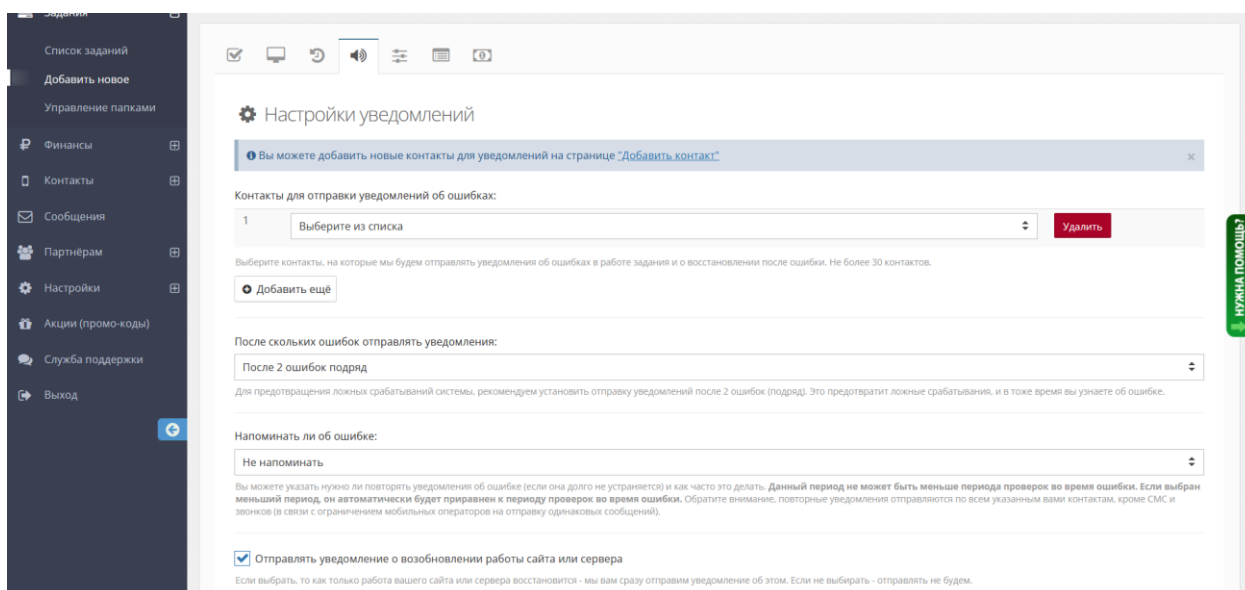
Задания

Список заданий
Добавить новое
Управление папками

Финансы
Контакты
Сообщения
Партнёрам
Настройки
Акции (промо-коды)
Служба поддержки
Выход

Настройки уведомлений

Вы можете добавить новые контакты для уведомлений на странице "Добавить контакт"

Контакты для отправки уведомлений об ошибках:

1 Выберите из списка Удалить

Выберите контакты, на которые мы будем отправлять уведомления об ошибках в работе задания и о восстановлении после ошибки. Не более 30 контактов.

Добавить ещё

После скольких ошибок отправлять уведомления:

После 2 ошибок подряд

Для предотвращения ложных срабатываний системы, рекомендуем установить отправку уведомлений после 2 ошибок (подряд). Это предотвратит ложные срабатывания, и в тоже время вы узнаете об ошибке.

Напоминать ли об ошибке:

Не напоминать

Вы можете указать нужно ли повторять уведомления об ошибке (если она долго не устраняется) и как часто это делать. Данный период не может быть меньше периода проверок во время ошибки. Если выбран меньший период, он автоматически будет приравнен к периоду проверок во время ошибки. Обратите внимание, повторные уведомления отправляются по всем указанным вами контактам, кроме СМС и звонков (в связи с ограничением мобильных операторов на отправку одинаковых сообщений).

Отправлять уведомление о возобновлении работы сайта или сервера

Если выбрать, то как только работа вашего сайта или сервера восстановится - мы вам сразу отправим уведомление об этом. Если не выбирать - отправлять не будем.

НУЖНА ПОМОЩЬ?